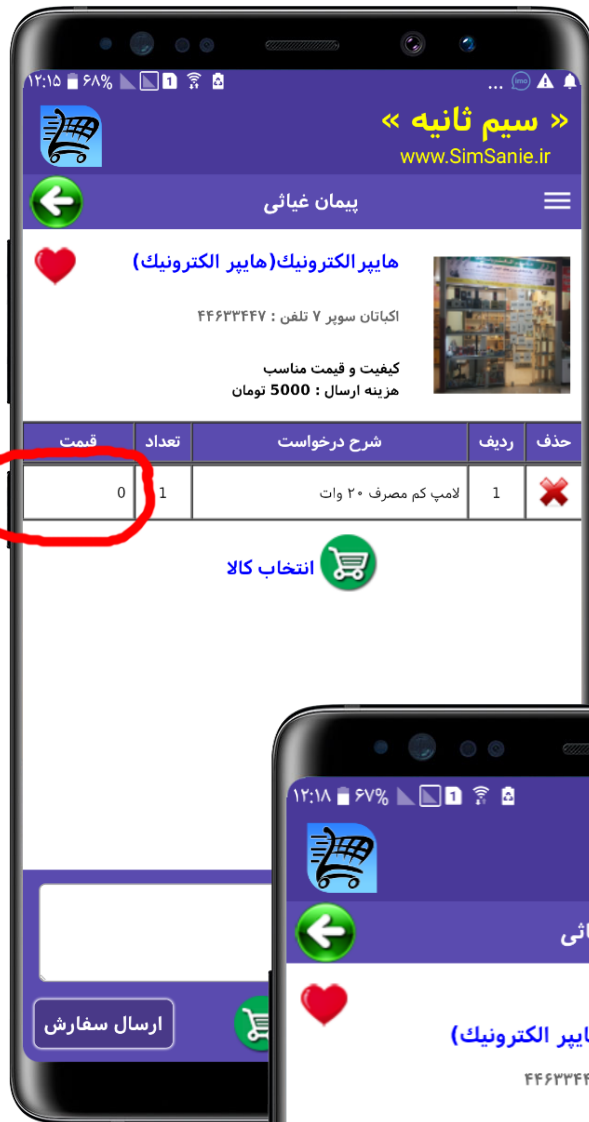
۱۲:۱۵ ۶۸%

« سیم ثانیه »
www.SimSanie.ir

پیمان غیاثی

هایپرالکترونیک(هایپر الکترونیک)

اکباتان سوپر ۷ تلفن : ۴۴۶۳۳۴۴۷

کیفیت و قیمت مناسب
هزینه ارسال : 5000 تومان

| حذف | ردیف | شرح درخواست | تعداد | قیمت |
|---|---|---|---|---|
| | 1 | لامپ کم مصرف ۲۰ وات | 1 | 0 |

انتخاب کالا

ارسال سفارش

۱۲:۱۸ ۶۷%

یاثی

هایپر الکترونیک)

۴۴۶۳۳۴۴